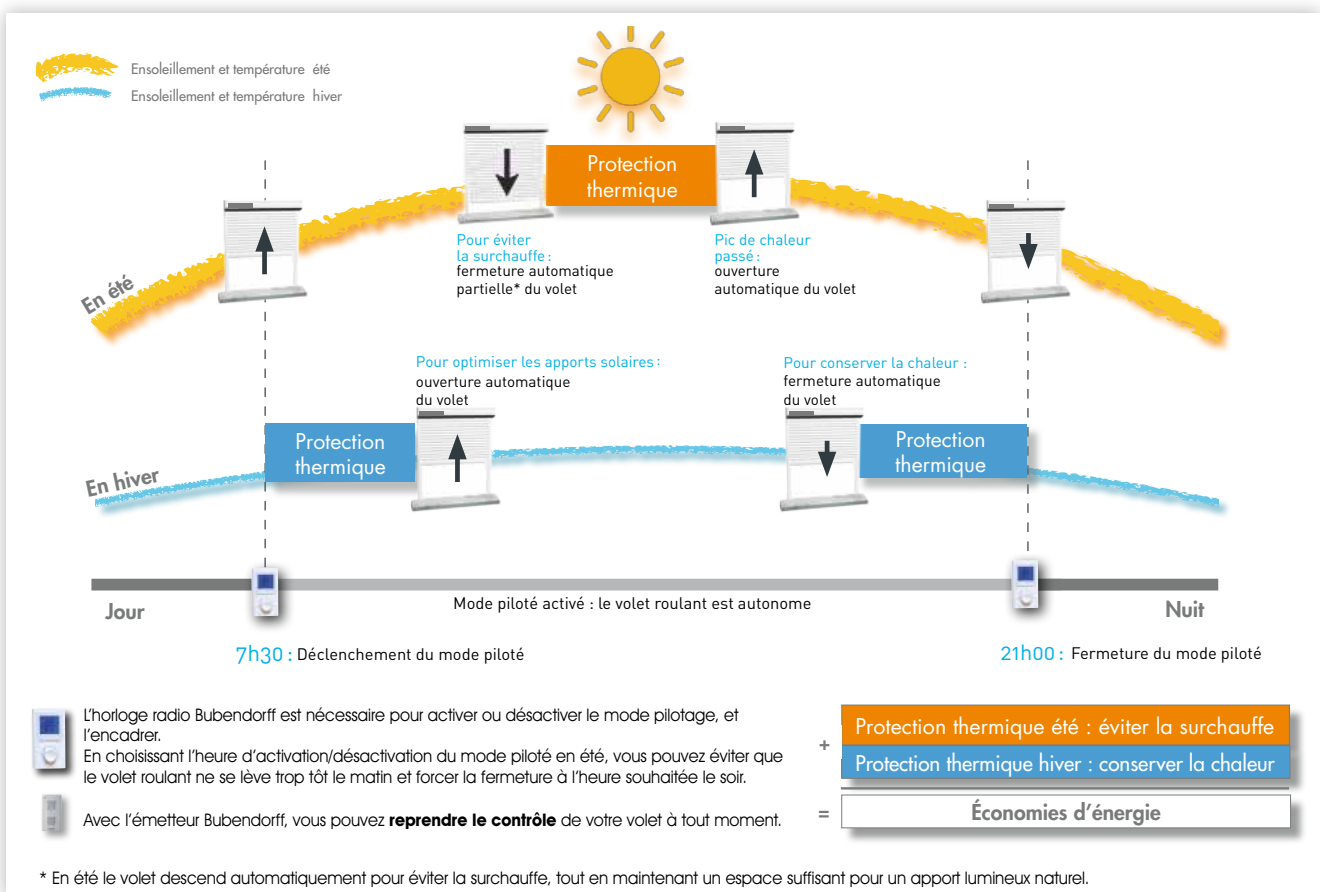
Ensoleillement et température été
Ensoleillement et température hiver

Protection thermique

Pour éviter la surchauffe : fermeture automatique partielle* du volet

Pic de chaleur passé : ouverture automatique du volet

En été

Pour optimiser les apports solaires : ouverture automatique du volet

Pour conserver la chaleur : fermeture automatique du volet

Protection thermique

Protection thermique

En hiver

Jour

Mode piloté activé : le volet roulant est autonome

Nuit

7h30 : Déclenchement du mode piloté

21h00 : Fermeture du mode piloté

L'horloge radio Bubendorff est nécessaire pour activer ou désactiver le mode pilotage, et l'encadrer.
En choisissant l'heure d'activation/désactivation du mode piloté en été, vous pouvez éviter que le volet roulant ne se lève trop tôt le matin et forcer la fermeture à l'heure souhaitée le soir.

Avec l'émetteur Bubendorff, vous pouvez **reprendre le contrôle** de votre volet à tout moment.

Protection thermique été : éviter la surchauffe
+
Protection thermique hiver : conserver la chaleur
=
Économies d'énergie

* En été le volet descend automatiquement pour éviter la surchauffe, tout en maintenant un espace suffisant pour un apport lumineux naturel.